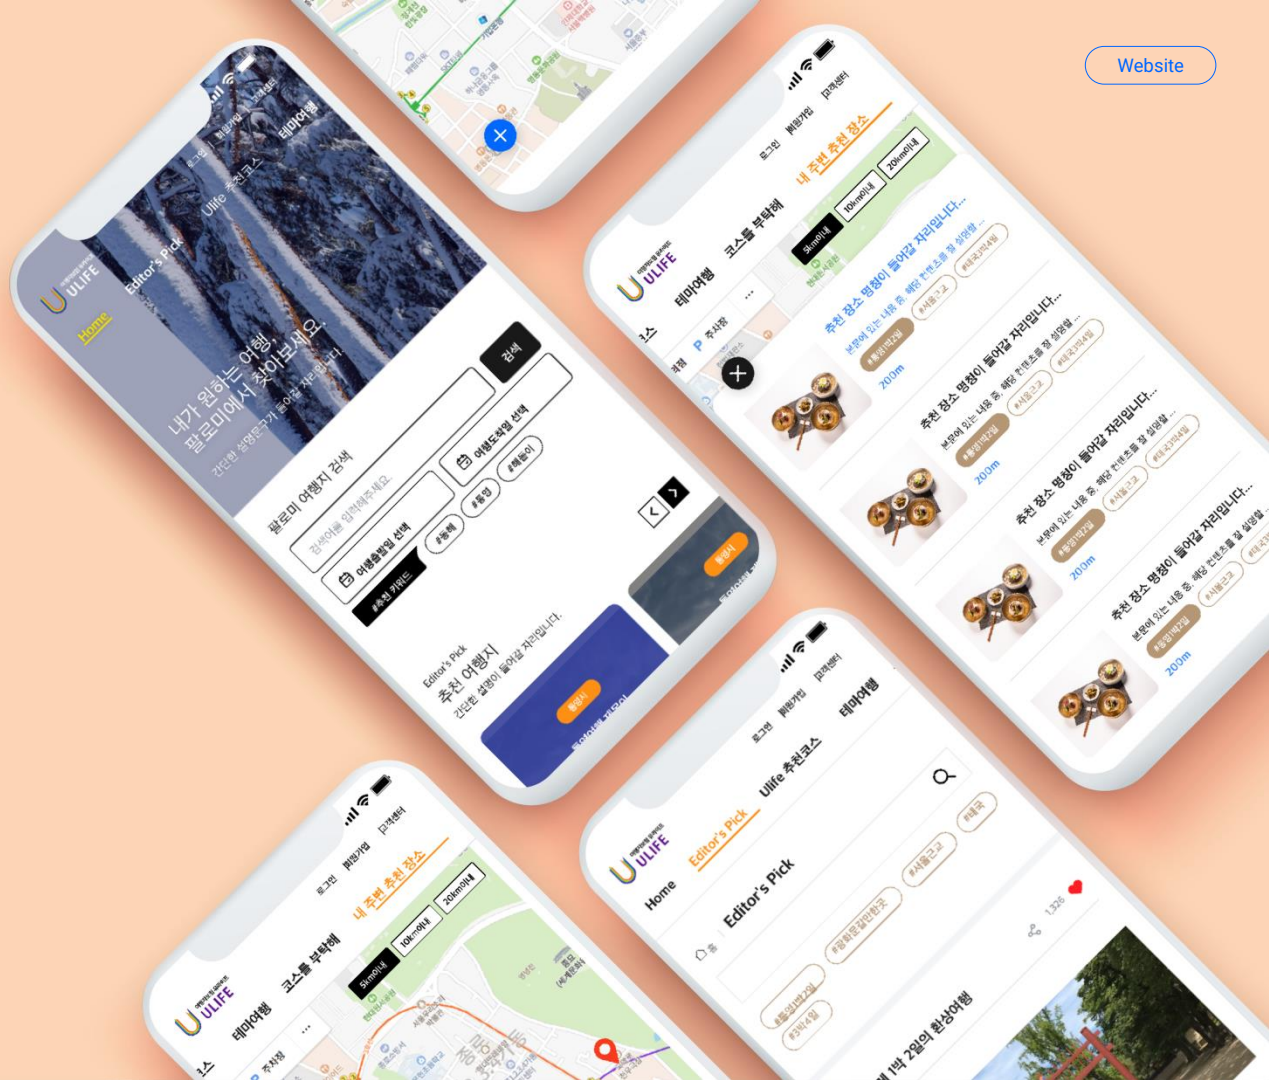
Website

ULIFE
Home
Editor's Pick
Ulife 추천코스
테마여행
로그인
회원가입
고객센터

내가 원하는 여행,
팔로미에서 찾아보세요.
간단한 설명문구가 들어갈 자리입니다

팔로미 여행지 검색
검색어를 입력해주세요
검색
여행출발일 선택
여행도착일 선택
#추천 키워드
#동해
#동행
#해돋이

Editor's Pick
추천 여행지
간단한 설명이 들어갈 자리입니다.
통영시
통영시

ULIFE
테마여행
코스를 부탁해
내 주변 추천 장소
로그인
회원가입
고객센터
5km이내
10km이내
20km이내
주차장

추천 장소 명칭이 들어갈 자리입니다...
본문에 있는 내용 중, 해당 컨텐츠를 잘 설명할 ...
#동행1박2일
#서울근교
#레저/1박2일
200m

추천 장소 명칭이 들어갈 자리입니다...
본문에 있는 내용 중, 해당 컨텐츠를 잘 설명할 ...
#동행1박2일
#서울근교
#레저/1박2일
200m

추천 장소 명칭이 들어갈 자리입니다...
본문에 있는 내용 중, 해당 컨텐츠를 잘 설명할 ...
#동행1박2일
#서울근교
#레저/1박2일
200m

추천 장소 명칭이 들어갈 자리입니다...
본문에 있는 내용 중, 해당 컨텐츠를 잘 설명할 ...
#동행1박2일
#서울근교
200m

ULIFE
Home
Editor's Pick
Ulife 추천코스
테마여행
로그인
회원가입
고객센터
Editor's Pick
#동행1박2일
#광화문감성한옥
#서울근교
#힐링
#3박4일
1,326
1박 2일의 환상여행

ULIFE
테마여행
코스를 부탁해
내 주변 추천 장소
로그인
회원가입
고객센터
5km이내
10km이내
20km이내
주차장